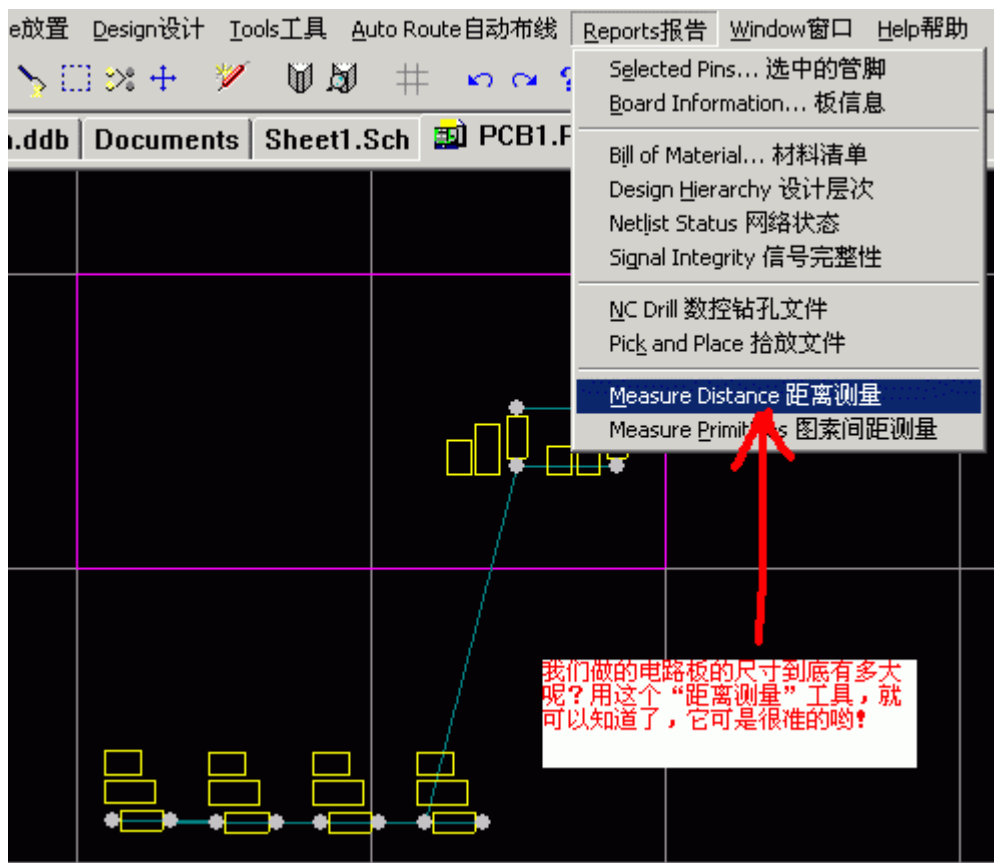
e放置 Design设计 Tools工具 Auto Route自动布线 Reports报告 Window窗口 Help帮助

.ddb Documents Sheet1.Sch PCB1.P

Selected Pins... 选中的管脚
Board Information... 板信息

Bill of Material... 材料清单
Design Hierarchy 设计层次
Netlist Status 网络状态
Signal Integrity 信号完整性

NC Drill 数控钻孔文件
Pick and Place 拾放文件

Measure Distance 距离测量
Measure Primit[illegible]s 图素间距测量

我们做的电路板的尺寸到底有多大呢？用这个“距离测量”工具，就可以知道了，它可是很准的哟！